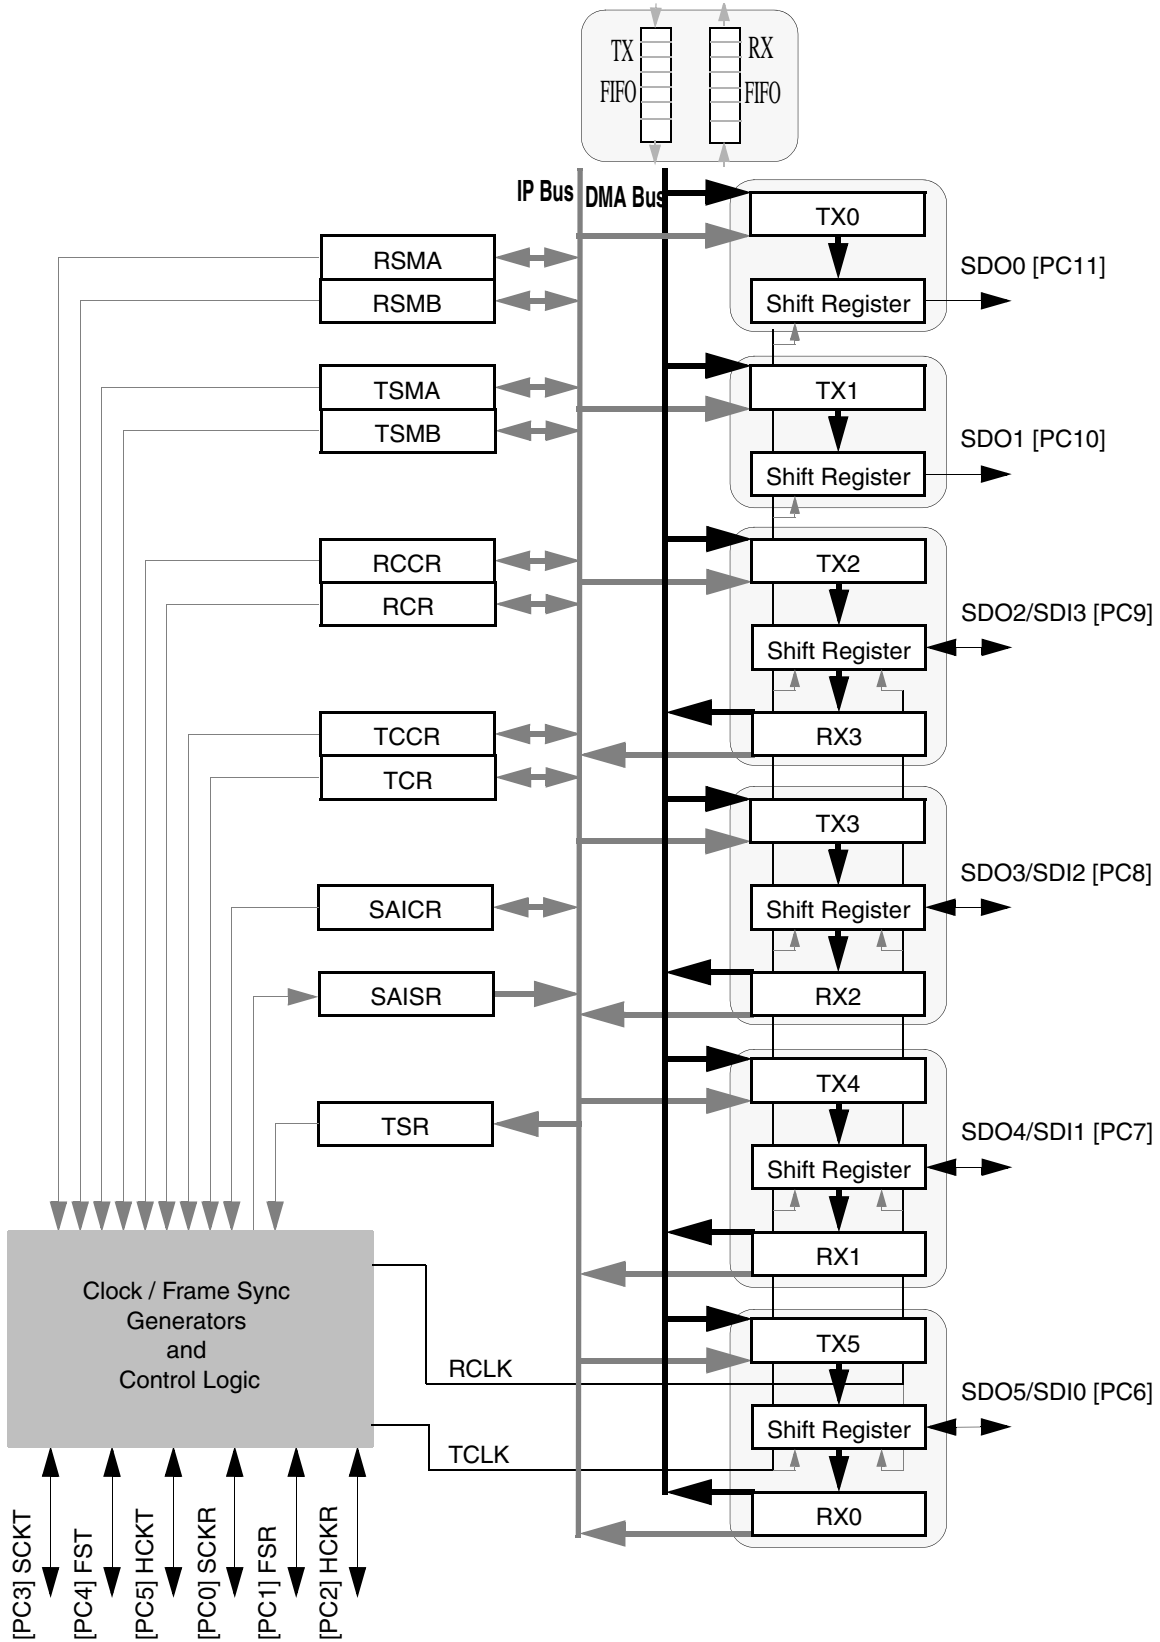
TX FIFO
RX FIFO
IP Bus
DMA Bus
RSMA
RSMB
TSMA
TSMB
RCCR
RCR
TCCR
TCR
SAICR
SAISR
TSR
TX0
Shift Register
SDO0 [PC11]
TX1
Shift Register
SDO1 [PC10]
TX2
Shift Register
SDO2/SDI3 [PC9]
RX3
TX3
Shift Register
SDO3/SDI2 [PC8]
RX2
TX4
Shift Register
SDO4/SDI1 [PC7]
RX1
TX5
Shift Register
SDO5/SDI0 [PC6]
RX0
Clock / Frame Sync Generators and Control Logic
RCLK
TCLK
[PC3] SCKT
[PC4] FST
[PC5] HCKT
[PC0] SCKR
[PC1] FSR
[PC2] HCKR